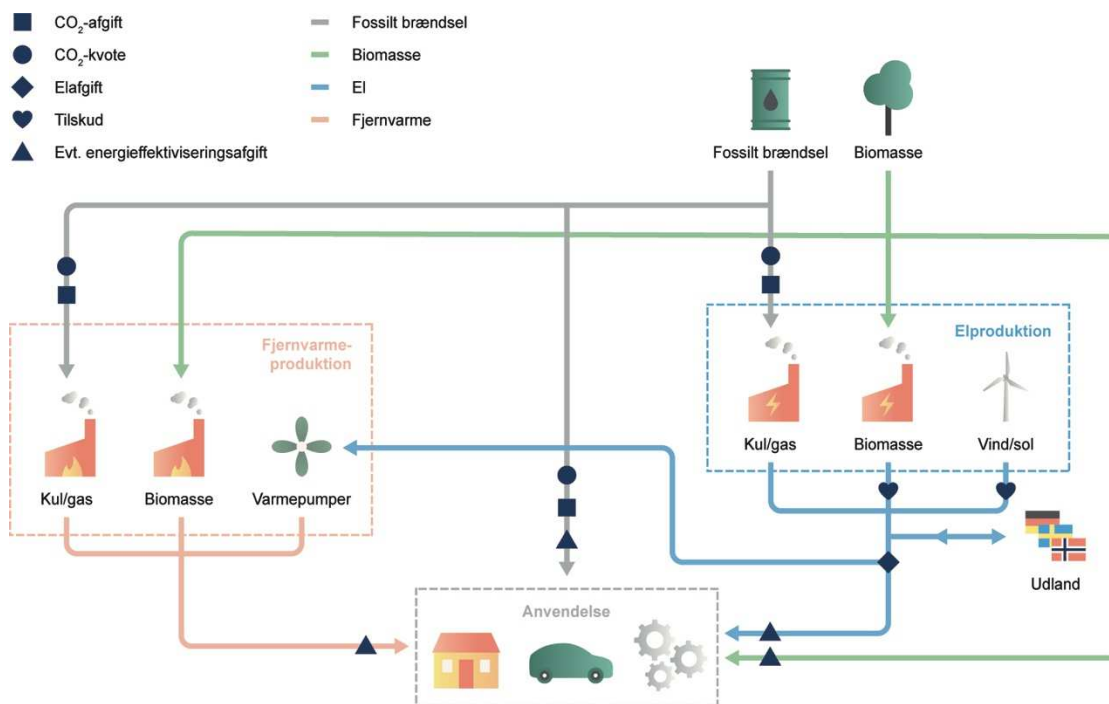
$CO_2$-afgift
$CO_2$-kvote
Elafgift
Tilskud
Evt. energieffektiviseringsafgift

Fossilt brændsel
Biomasse
El
Fjernvarme

Fossilt brændsel
Biomasse

Fjernvarme-produktion
Kul/gas
Biomasse
Varmepumper

Elproduktion
Kul/gas
Biomasse
Vind/sol

Udland

Anvendelse